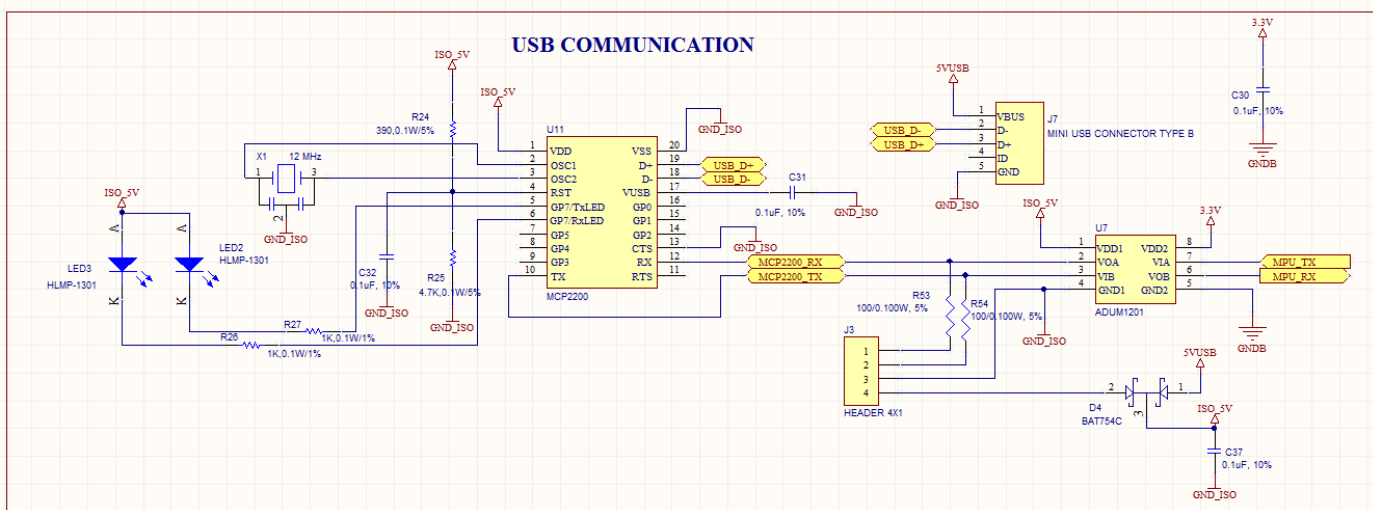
USB COMMUNICATION

ISO_5V
R24
390,0.1W/5%
ISO_5V
U11
1 VDD
2 OSC1
3 OSC2
4 RST
5 GP7/TxLED
6 GP7/RxLED
7 GP5
8 GP4
9 GP3
10 TX
VSS 20
D+ 19
D- 18
VUSB 17
GP0 16
GP1 15
GP2 14
CTS 13
RX 12
RTS 11
MCP2200
GND_ISO
USB_D+
USB_D-
C31
0.1uF, 10%
GND_ISO
GND_ISO
X1 12 MHz
1 3
2
GND_ISO
ISO_5V
A A
LED2
HLMP-1301
LED3
HLMP-1301
K K
C32
0.1uF, 10%
GND_ISO
R25
4.7K,0.1W/5%
GND_ISO
R27
1K,0.1W/1%
R26
1K,0.1W/1%
5VUSB
USB_D-
USB_D+
1 VBUS
2 D-
3 D+
4 ID
5 GND
J7
MINI USB CONNECTOR TYPE B
GND_ISO
3.3V
C30
0.1uF, 10%
GNDB
ISO_5V
U7
3.3V
1 VDD1
2 VOA
3 VIB
4 GND1
VDD2 8
VIA 7
VOB 6
GND2 5
ADUM1201
MCP2200_RX
MCP2200_TX
MPU_TX
MPU_RX
GNDB
R53
100/0.100W, 5%
R54
100/0.100W, 5%
GND_ISO
J3
1
2
3
4
HEADER 4X1
5VUSB
2 1
3
D4
BAT754C
ISO_5V
C37
0.1uF, 10%
GND_ISO